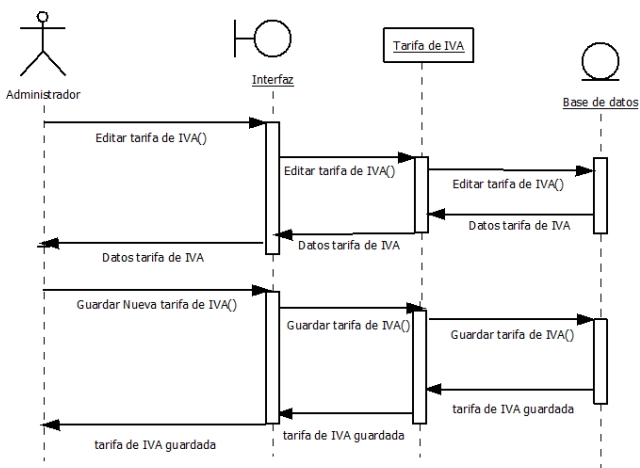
Administrador

Interfaz

Tarifa de IVA

Base de datos

Editar tarifa de IVA()

Editar tarifa de IVA()

Editar tarifa de IVA()

Datos tarifa de IVA

Datos tarifa de IVA

Datos tarifa de IVA

Guardar Nueva tarifa de IVA()

Guardar tarifa de IVA()

Guardar tarifa de IVA()

tarifa de IVA guardada

tarifa de IVA guardada

tarifa de IVA guardada